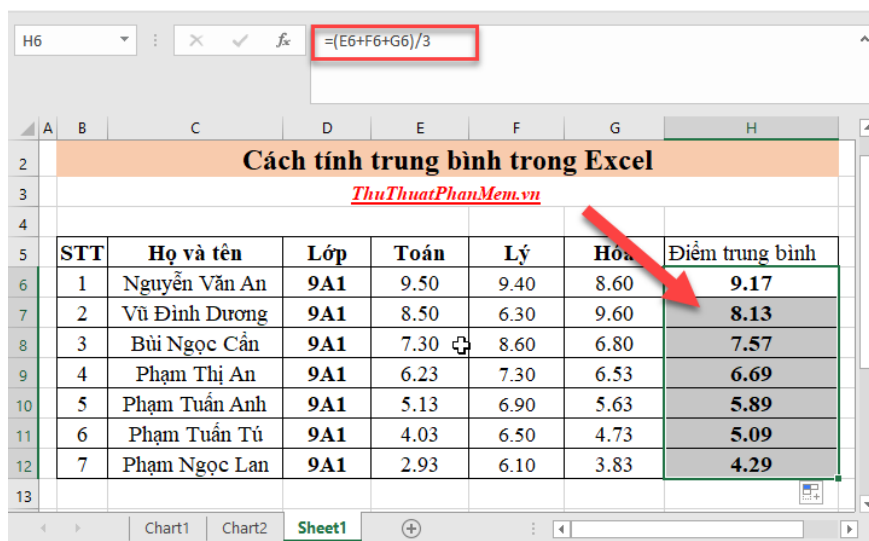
H6 | $f_x$ | =(E6+F6+G6)/3

| | A | B | C | D | E | F | G | H |
|---|---|---|---|---|---|---|---|---|
| 2 | | Cách tính trung bình trong Excel | | | | | | |
| 3 | | ThuThuatPhanMem.vn | | | | | | |
| 4 | | | | | | | | |
| 5 | | STT | Họ và tên | Lớp | Toán | Lý | Hóa | Điểm trung bình |
| 6 | | 1 | Nguyễn Văn An | 9A1 | 9.50 | 9.40 | 8.60 | 9.17 |
| 7 | | 2 | Vũ Đình Dương | 9A1 | 8.50 | 6.30 | 9.60 | 8.13 |
| 8 | | 3 | Bùi Ngọc Cần | 9A1 | 7.30 | 8.60 | 6.80 | 7.57 |
| 9 | | 4 | Phạm Thị An | 9A1 | 6.23 | 7.30 | 6.53 | 6.69 |
| 10 | | 5 | Phạm Tuấn Anh | 9A1 | 5.13 | 6.90 | 5.63 | 5.89 |
| 11 | | 6 | Phạm Tuấn Tú | 9A1 | 4.03 | 6.50 | 4.73 | 5.09 |
| 12 | | 7 | Phạm Ngọc Lan | 9A1 | 2.93 | 6.10 | 3.83 | 4.29 |
| 13 | | | | | | | | |

Chart1 | Chart2 | Sheet1